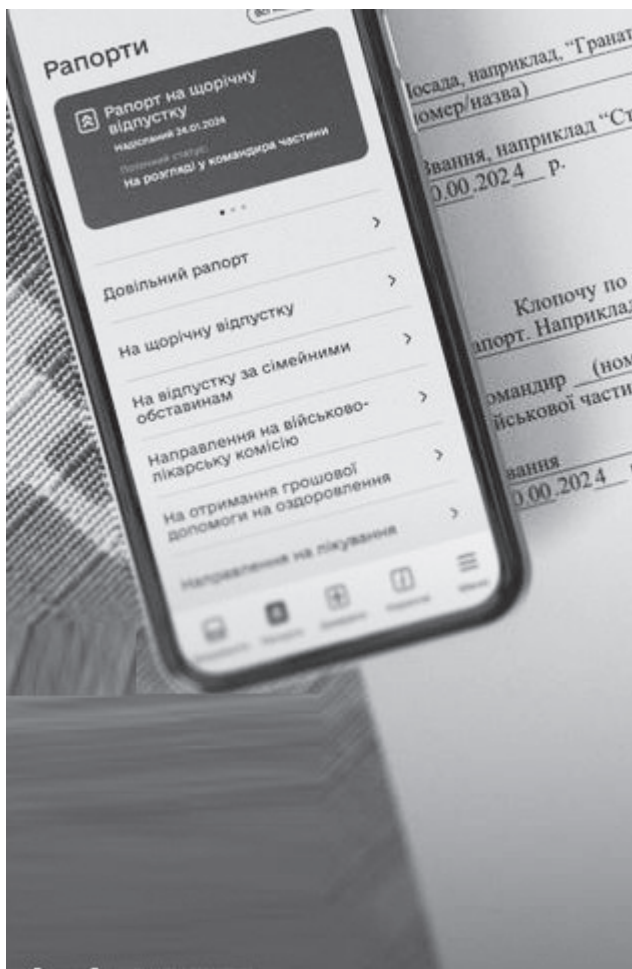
Рапорти

Рапорт на щорічну відпустку
Надісланий 24.01.2024
Поточний статус:
На розгляді у командира частини

Довільний рапорт

На щорічну відпустку

На відпустку за сімейними обставинам

Направлення на військово-лікарську комісію

На отримання грошової допомоги на оздоровлення

Направлення на лікування

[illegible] Рапорти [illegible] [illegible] Меню

Посада, наприклад, "Гранат
номер/назва)
Звання, наприклад "Ст
0.00.2024 р.

Клопочу по
рапорт. Наприклад
омандир (ном
йськової части
вання
0.00.2024